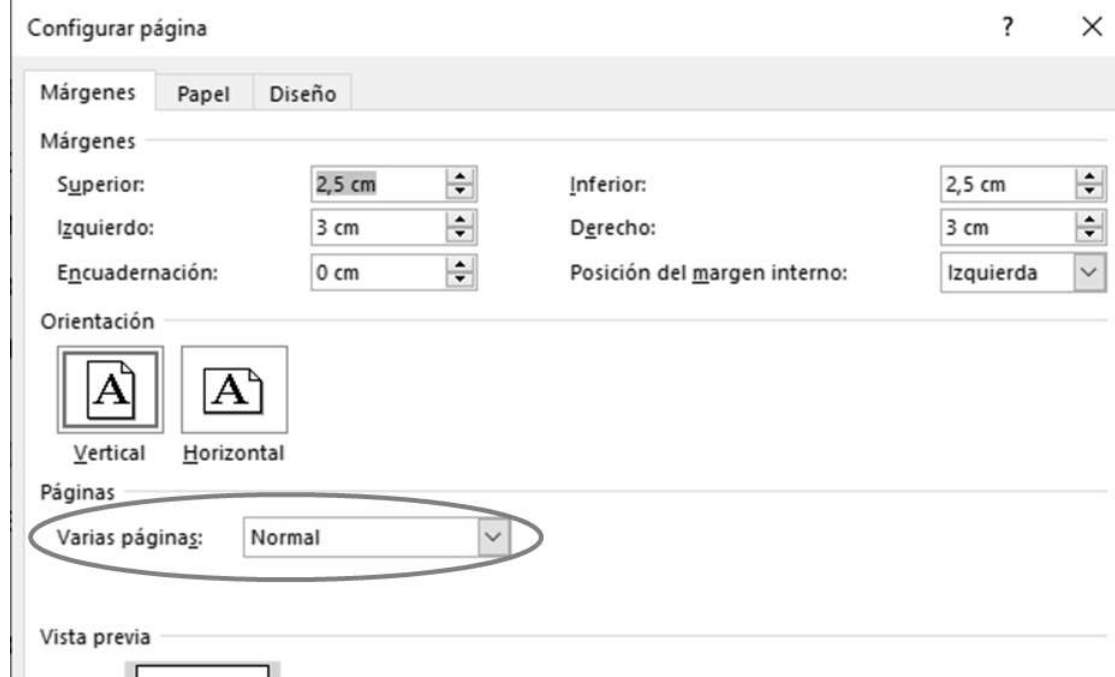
Configurar página ? ×

Márgenes Papel Diseño

Márgenes

Superior: 2,5 cm
Inferior: 2,5 cm
Izquierdo: 3 cm
Derecho: 3 cm
Encuadernación: 0 cm
Posición del margen interno: Izquierda

Orientación

A A
Vertical Horizontal

Páginas

Varias páginas: Normal

Vista previa